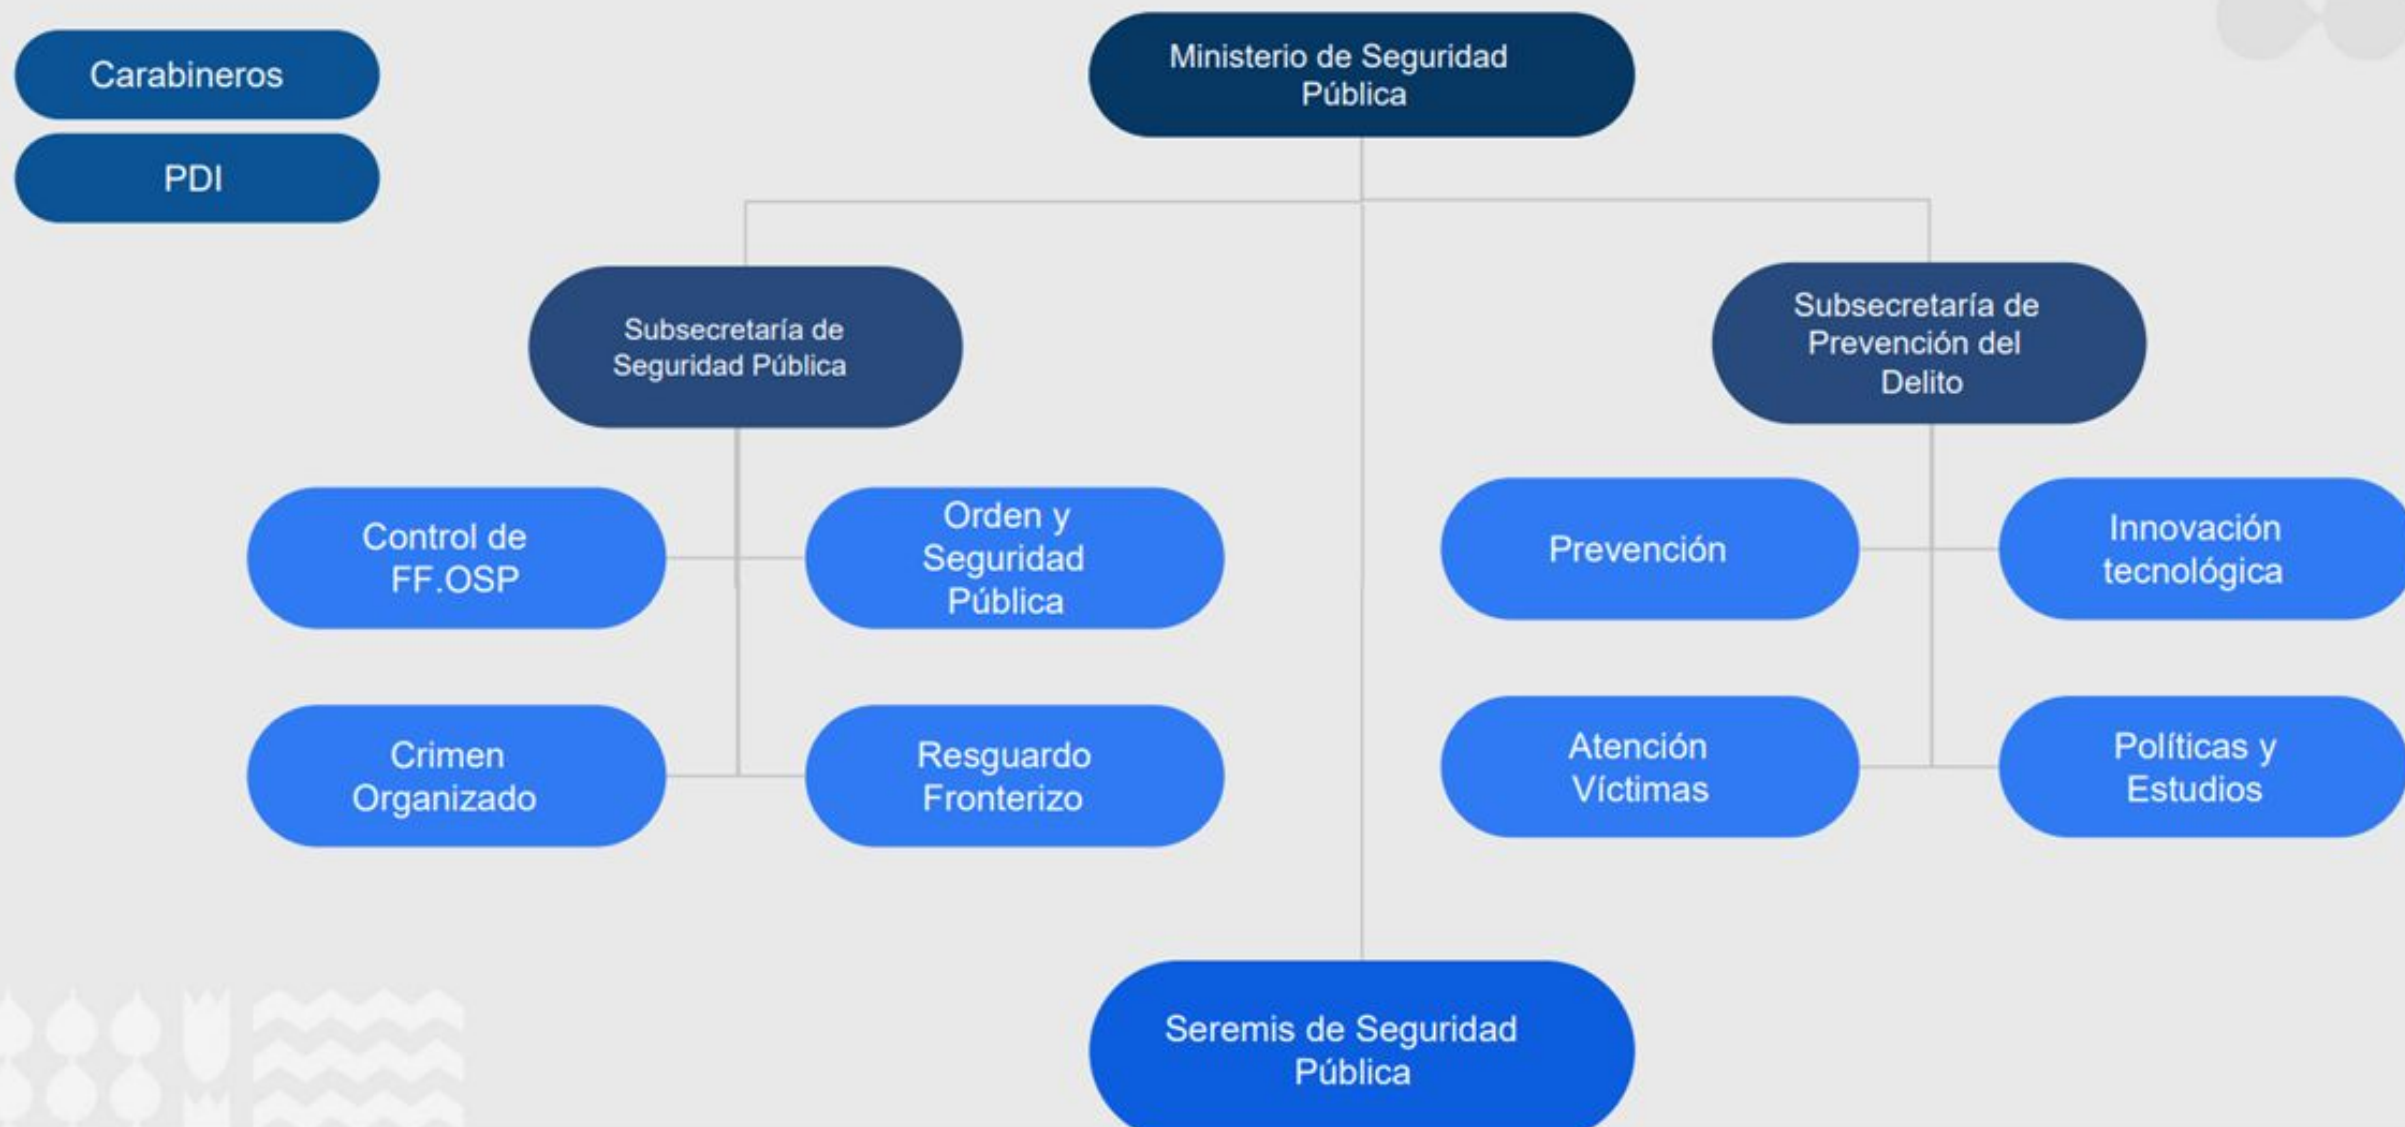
Carabineros

PDI

Ministerio de Seguridad Pública

Subsecretaría de Seguridad Pública

Subsecretaría de Prevención del Delito

Control de FF.OSP

Orden y Seguridad Pública

Prevención

Innovación tecnológica

Crimen Organizado

Resguardo Fronterizo

Atención Víctimas

Políticas y Estudios

Seremis de Seguridad Pública